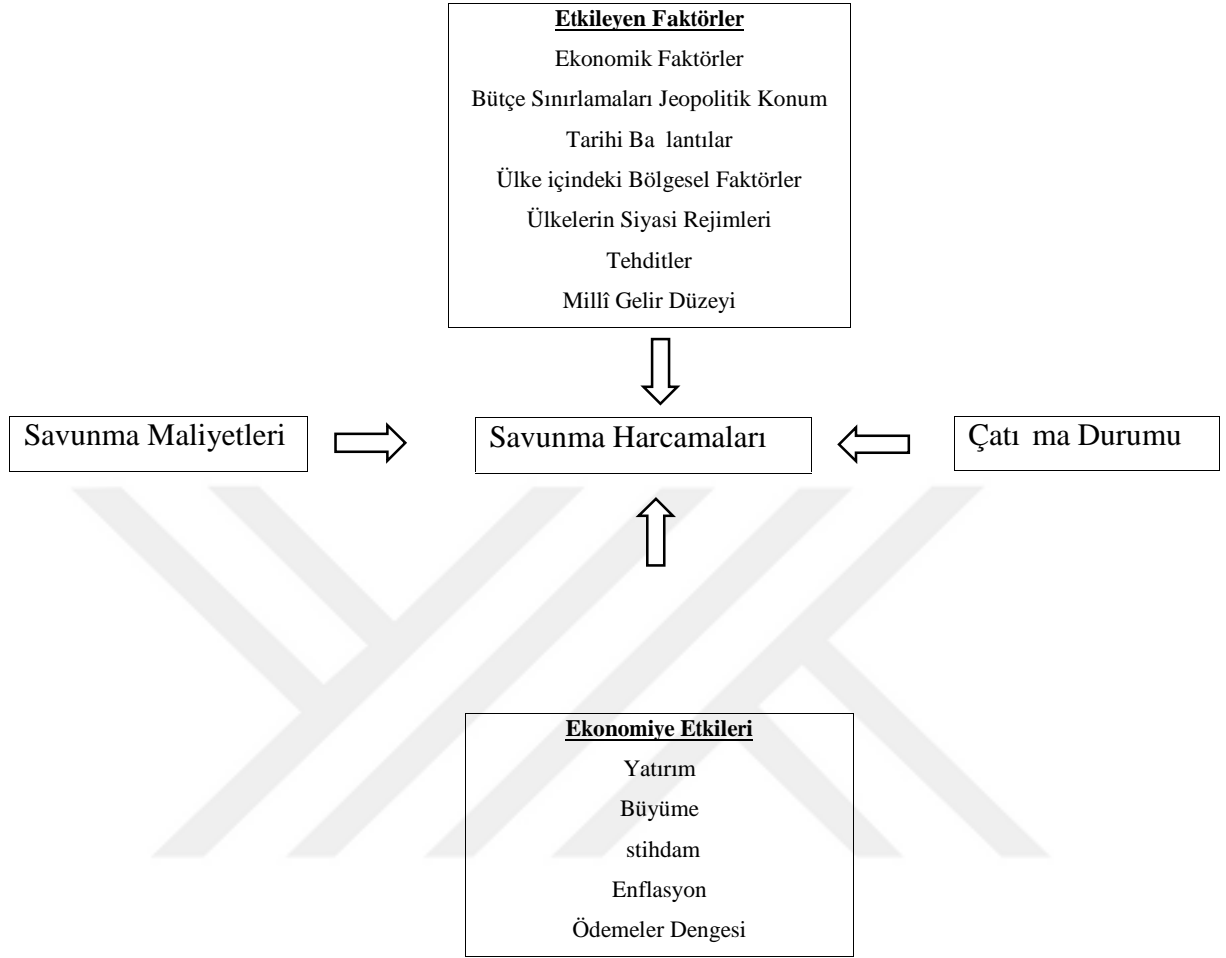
**Etkileyen Faktörler**

Ekonomik Faktörler

Bütçe Sınırlamaları Jeopolitik Konum

Tarihi Ba lantılar

Ülke içindeki Bölgesel Faktörler

Ülkelerin Siyasi Rejimleri

Tehditler

Millî Gelir Düzeyi

Savunma Maliyetleri

Savunma Harcamaları

Çatı ma Durumu

**Ekonomiye Etkileri**

Yatırım

Büyüme

stihdam

Enflasyon

Ödemeler Dengesi